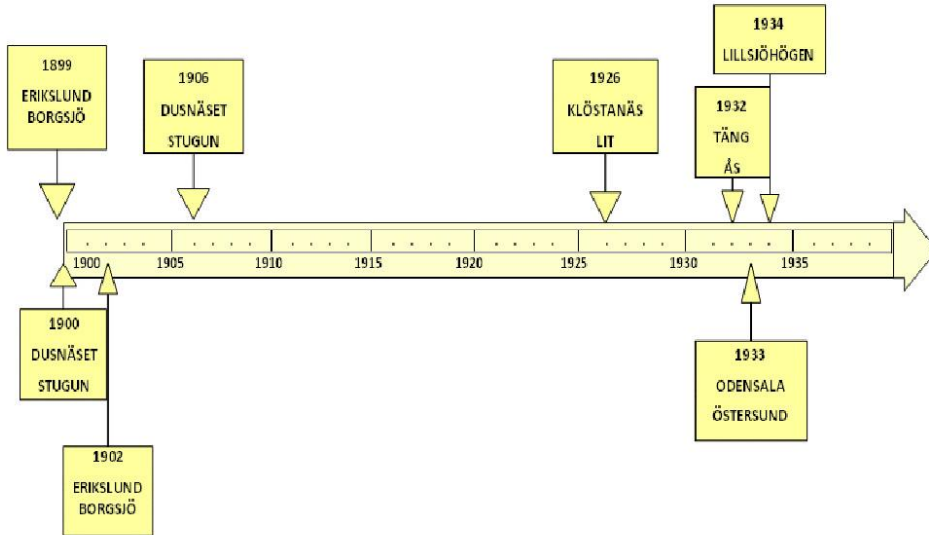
1934
LILLSJÖHÖGEN

1899
ERIKSLUND
BORGSJÖ

1906
DUSNÄSET
STUGUN

1926
KLÖSTANÄS
LIT

1932
TÄNG
ÅS

1900 1905 1910 1915 1920 1925 1930 1935

1900
DUSNÄSET
STUGUN

1902
ERIKSLUND
BORGSJÖ

1933
ODENSALA
ÖSTERSUND